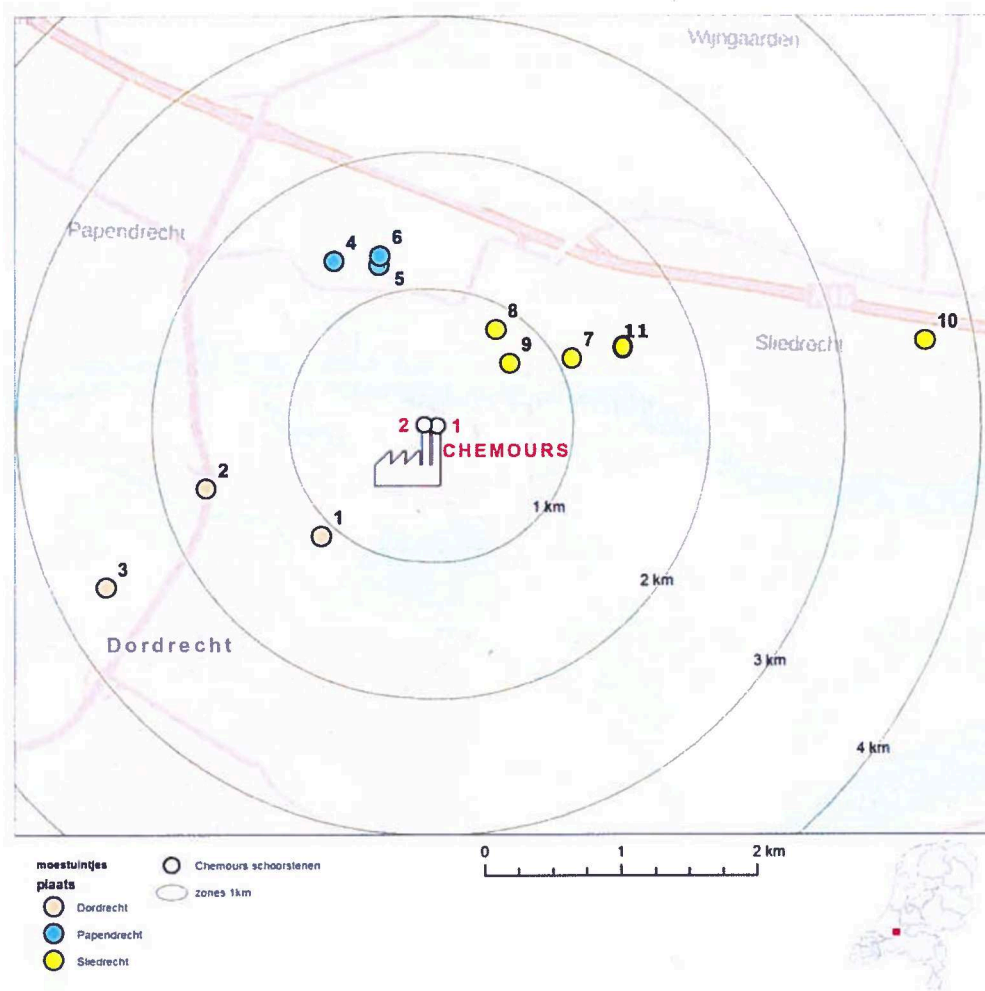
Wijngaarden

Papendrecht

4 6 5

8 9 7 11

Sliedrecht

10

2 1 CHEMOURS

2

1

1 km

3

2 km

Dordrecht

3 km

4 km

moestuintjes plaats

Dordrecht

Papendrecht

Sliedrecht

Chemours schoorstenen

zones 1km

0 1 2 km